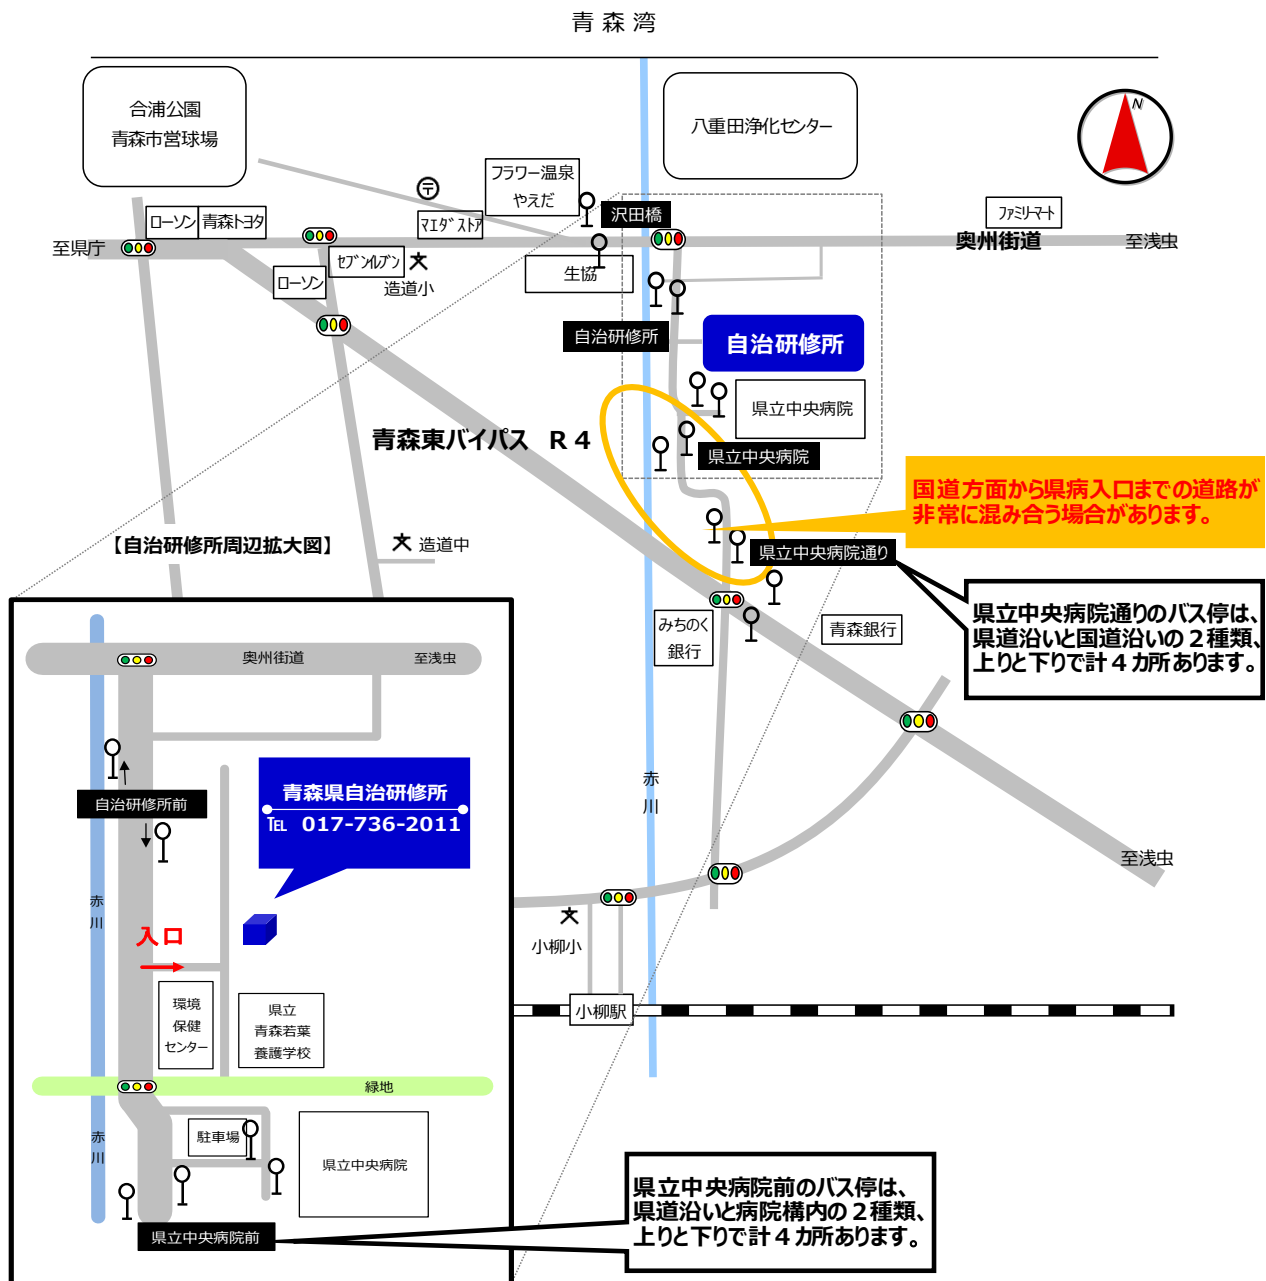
青森湾

合浦公園
青森市営球場

八重田浄化センター

N

フラワー温泉
やえだ

ローソン 青森トヨタ

マエダストア

沢田橋

ファミリーマート

至県庁

奥州街道

至浅虫

セブンイレブン

ローソン

造道小

生協

自治研修所

自治研修所

県立中央病院

青森東バイパス R４

県立中央病院

国道方面から県病入口までの道路が非常に混み合う場合があります。

【自治研修所周辺拡大図】

造道中

県立中央病院通り

県立中央病院通りのバス停は、県道沿いと国道沿いの２種類、上りと下りで計４カ所あります。

奥州街道

至浅虫

みちのく
銀行

青森銀行

青森県自治研修所
TEL 017-736-2011

自治研修所前

赤
川

赤
川

至浅虫

入口

小柳小

環境
保健
センター

県立
青森若葉
養護学校

小柳駅

緑地

駐車場

県立中央病院

赤
川

県立中央病院前

県立中央病院前のバス停は、県道沿いと病院構内の２種類、上りと下りで計４カ所あります。